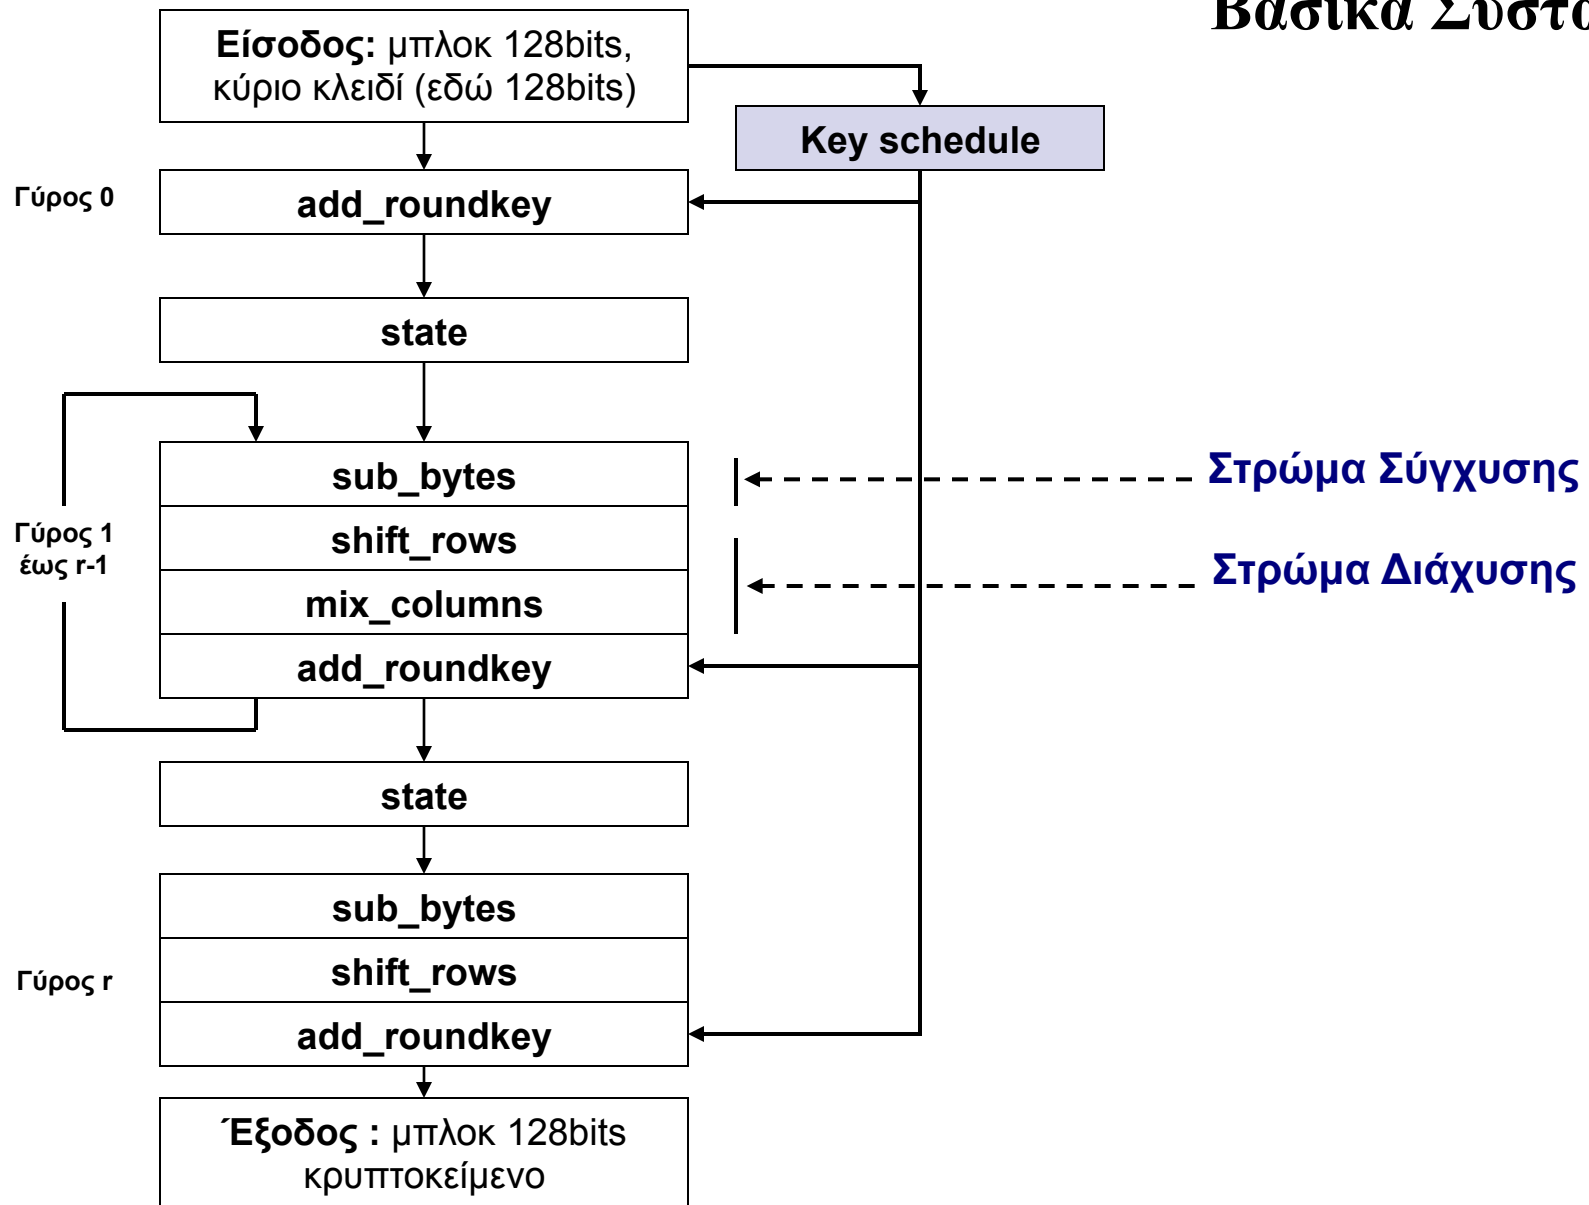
Βασικά Συστα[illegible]

Είσοδος: μπλοκ 128bits, κύριο κλειδί (εδώ 128bits)

Key schedule

Γύρος 0

add_roundkey

state

sub_bytes

shift_rows

mix_columns

add_roundkey

Γύρος 1 έως r-1

Στρώμα Σύγχυσης

Στρώμα Διάχυσης

state

sub_bytes

shift_rows

add_roundkey

Γύρος r

Έξοδος : μπλοκ 128bits κρυπτοκείμενο